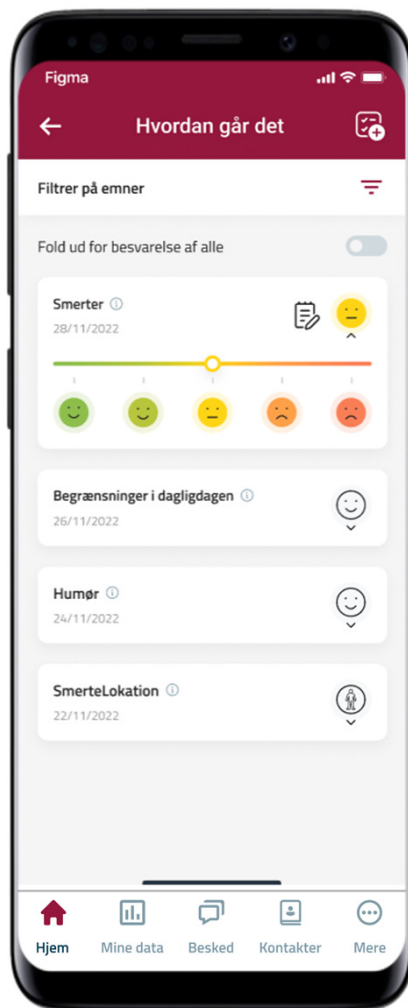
Figma

Hvordan går det

Filtrer på emner

Fold ud for besvarelse af alle

Smerter
28/11/2022

Begrænsninger i dagligdagen
26/11/2022

Humør
24/11/2022

SmerteLokation
22/11/2022

Hjem
Mine data
Besked
Kontakter
Mere